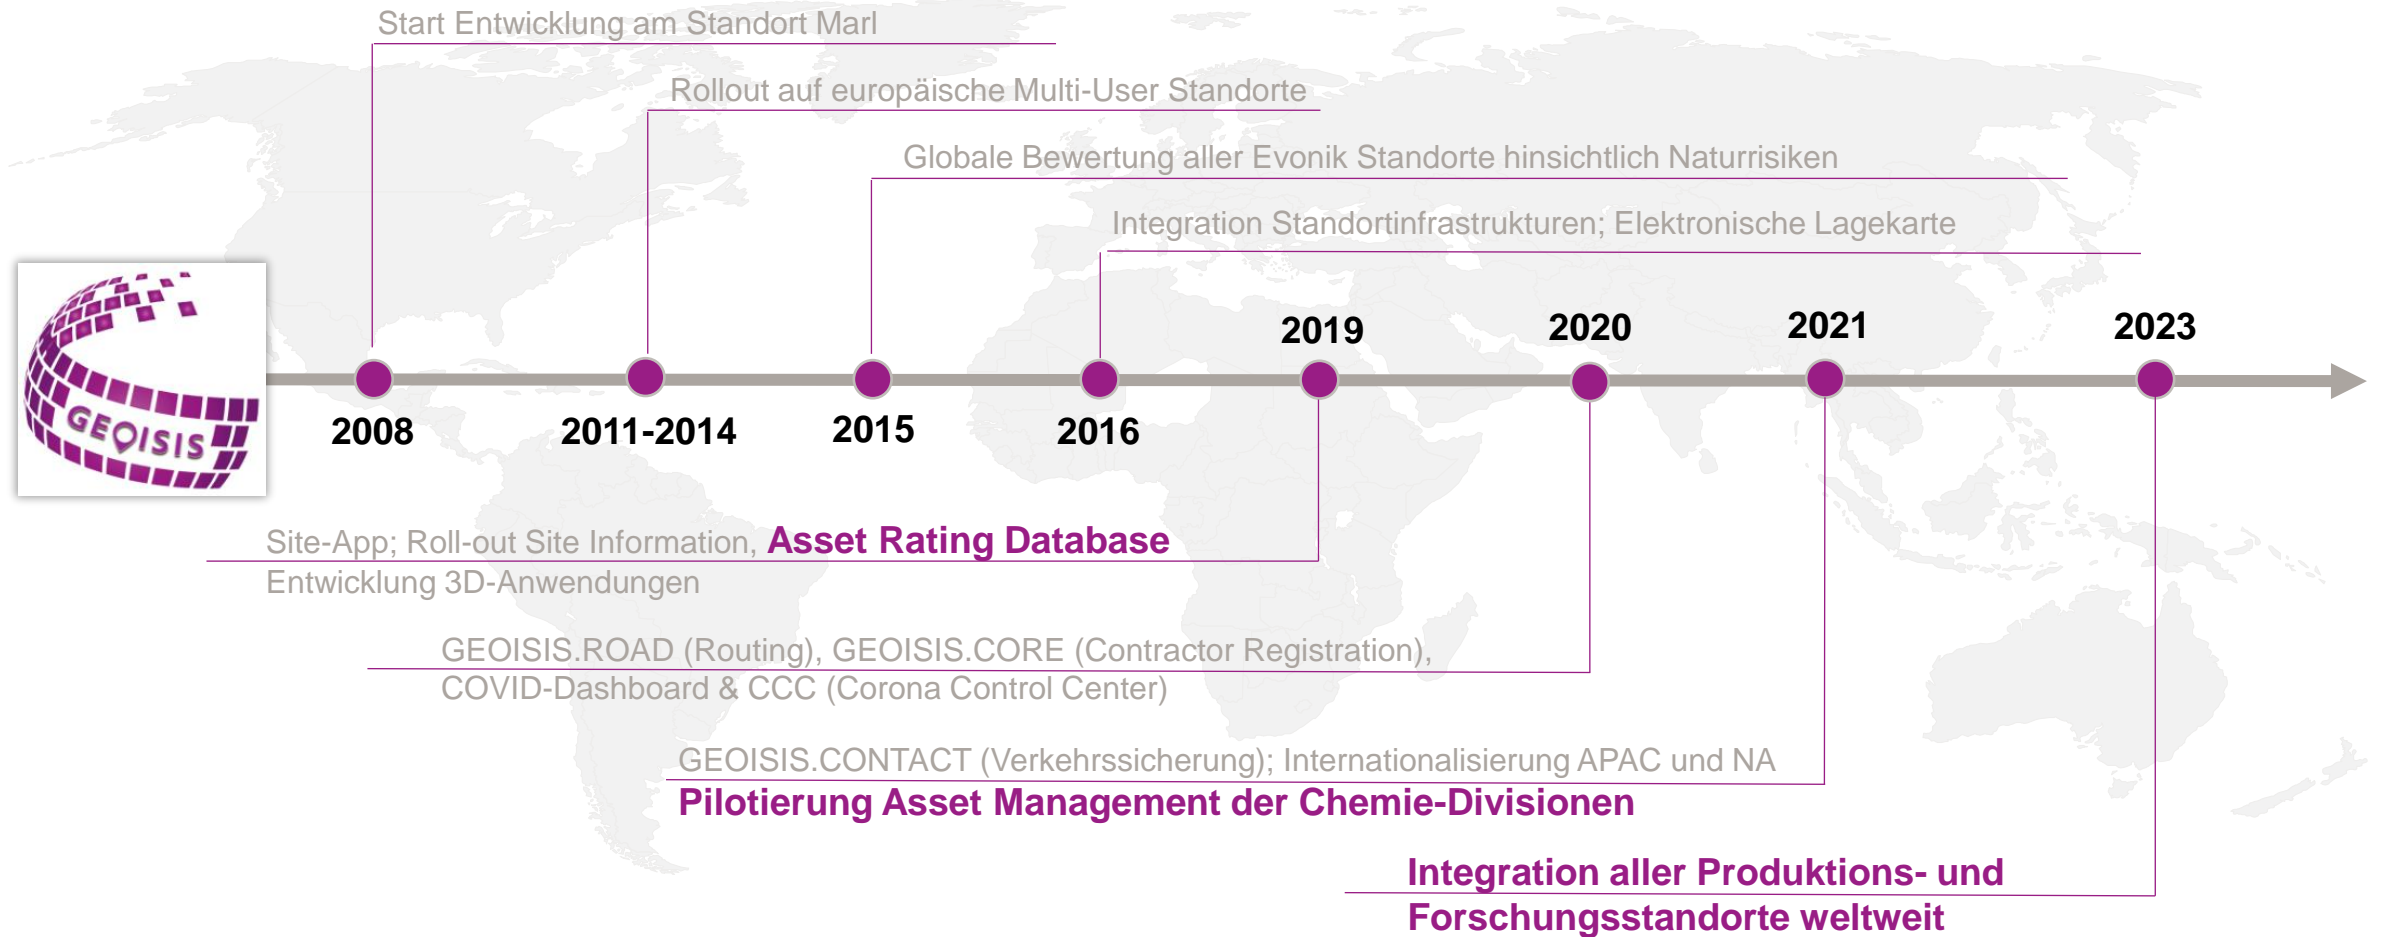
Start Entwicklung am Standort Marl

Rollout auf europäische Multi-User Standorte

Globale Bewertung aller Evonik Standorte hinsichtlich Naturrisiken

Integration Standortinfrastrukturen; Elektronische Lagekarte

GEOISIS

2008

2011-2014

2015

2016

2019

2020

2021

2023

Site-App; Roll-out Site Information, Asset Rating Database
Entwicklung 3D-Anwendungen

GEOISIS.ROAD (Routing), GEOISIS.CORE (Contractor Registration), COVID-Dashboard & CCC (Corona Control Center)

GEOISIS.CONTACT (Verkehrssicherung); Internationalisierung APAC und NA
Pilotierung Asset Management der Chemie-Divisionen

Integration aller Produktions- und Forschungsstandorte weltweit